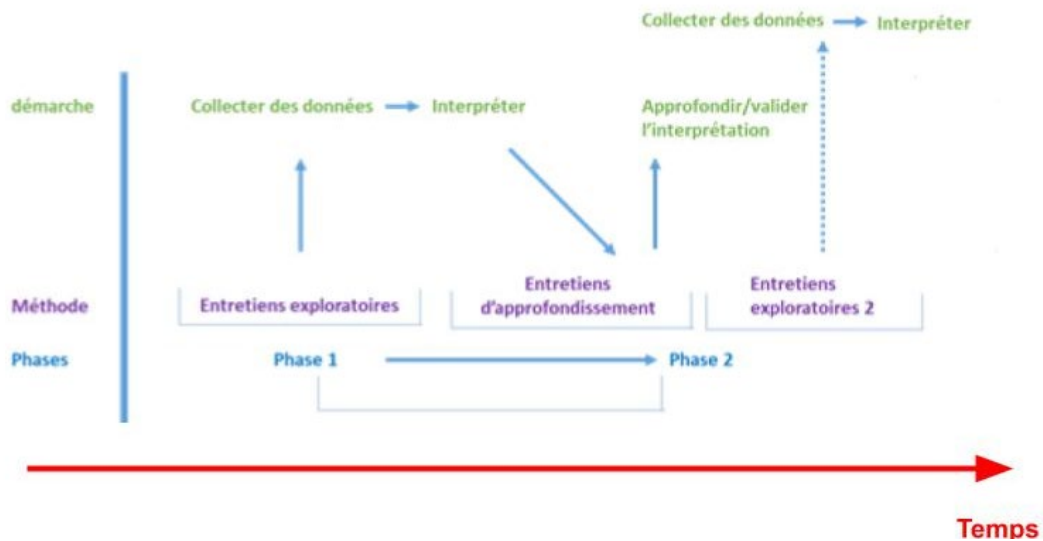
Collecter des données → Interpréter

démarche

Collecter des données → Interpréter

Approfondir/valider l'interprétation

Méthode

Entretiens exploratoires

Entretiens d'approfondissement

Entretiens exploratoires 2

Phases

Phase 1 → Phase 2

Temps